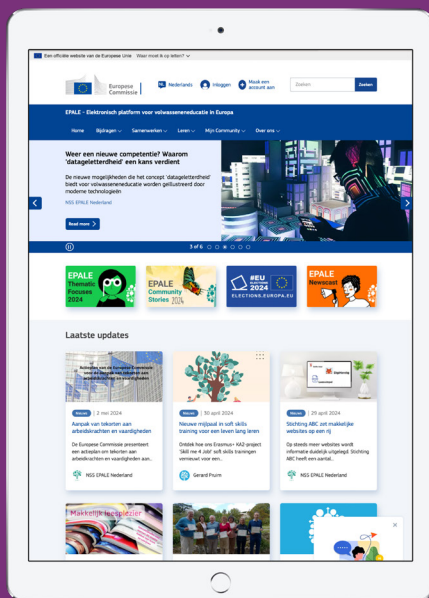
Een officiële website van de Europese Unie Waar moet ik op letten?

Europese Commissie

Nederlands Inloggen Maak een account aan

Zoeken Zoeken

EPALE - Elektronisch platform voor volwasseneneducatie in Europa

Home Bijdragen Samenwerken Leren Mijn Community Over ons

Weer een nieuwe competentie? Waarom 'datageletterdheid' een kans verdient

De nieuwe mogelijkheden die het concept 'datageletterdheid' biedt voor volwasseneneducatie worden geïllustreerd door moderne technologieën

NSS EPALE Nederland

Read more

3 of 6

EPALE Thematic Focuses 2024

EPALE Community Stories 2024

#EU ELECTIONS 2024 ELECTIONS.EUROPA.EU

EPALE Newscast

Laatste updates

Nieuws | 2 mei 2024

Aanpak van tekorten aan arbeidskrachten en vaardigheden

De Europese Commissie presenteert een actieplan om tekorten aan arbeidskrachten en vaardigheden aan...

NSS EPALE Nederland

Nieuws | 30 april 2024

Nieuwe mijlpaal in soft skills training voor een leven lang leren

Ontdek hoe ons Erasmus+ KA2-project 'Skill me 4 Job' soft skills trainingen vermeust voor een...

Gerard Pruim

Nieuws | 29 april 2024

Stichting ABC zet makkelijke websites op een rij

Op steeds meer websites wordt informatie duidelijk uitgelegd. Stichting ABC heeft een aantal...

NSS EPALE Nederland

Makkelijk Lezenplein